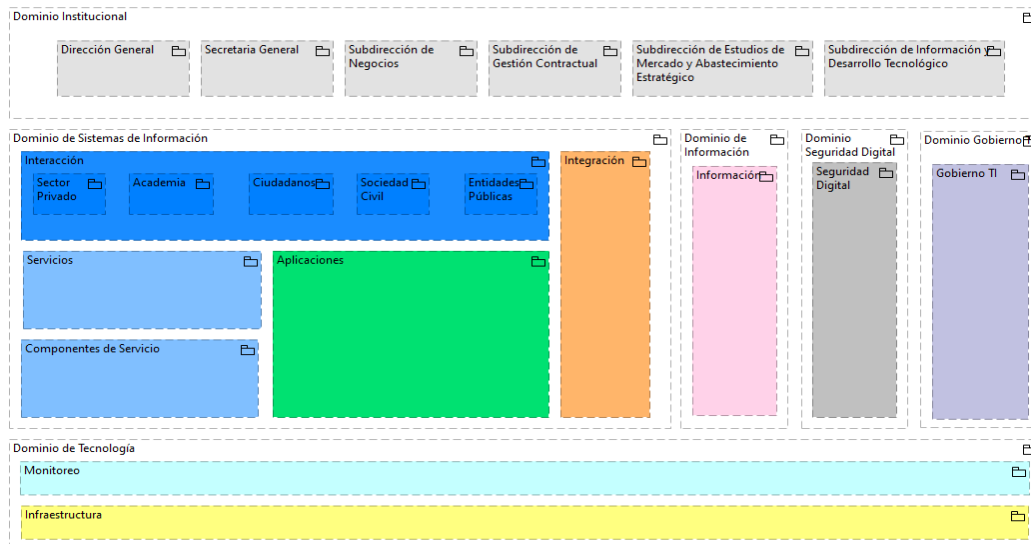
Dominio Institucional

Dirección General

Secretaria General

Subdirección de Negocios

Subdirección de Gestión Contractual

Subdirección de Estudios de Mercado y Abastecimiento Estratégico

Subdirección de Información y Desarrollo Tecnológico

Dominio de Sistemas de Información

Interacción

Sector Privado

Academia

Ciudadanos

Sociedad Civil

Entidades Públicas

Servicios

Componentes de Servicio

Aplicaciones

Integración

Dominio de Información

Información

Dominio Seguridad Digital

Seguridad Digital

Dominio Gobierno

Gobierno TI

Dominio de Tecnología

Monitoreo

Infraestructura